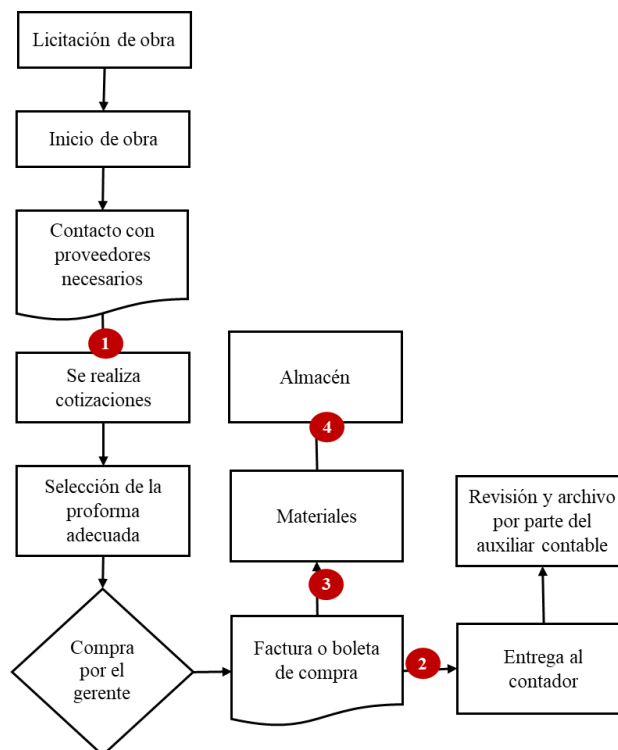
Licitación de obra

Inicio de obra

Contacto con proveedores necesarios

1

Se realiza cotizaciones

Selección de la proforma adecuada

Compra por el gerente

Almacén

4

Materiales

3

Factura o boleta de compra

2

Entrega al contador

Revisión y archivo por parte del auxiliar contable